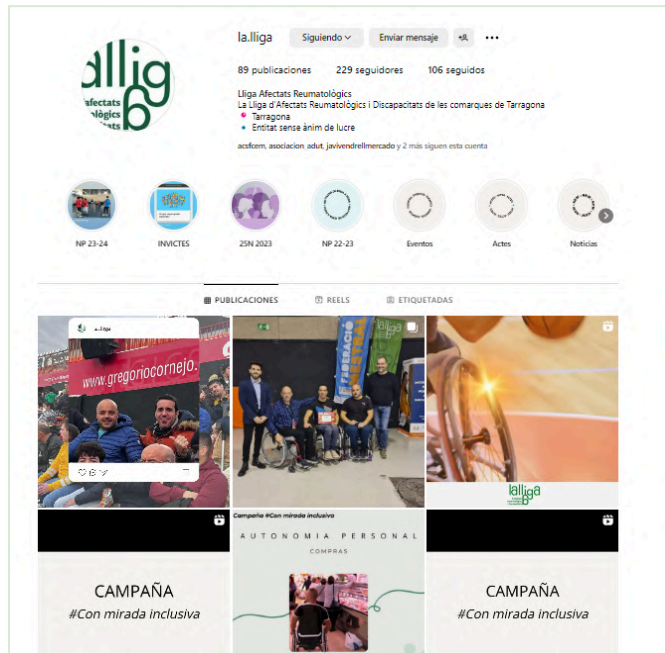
lliga
Afectats
Reumatològics

la.lliga
Siguiendo
Enviar mensaje

89 publicaciones
229 seguidores
106 seguidos

Lliga Afectats Reumatològics
La Lliga d'Afectats Reumatològics i Discapacitats de les comarques de Tarragona
Tarragona
Entitat sense ànim de lucre

acsfcem, asociacion_adut, javivendrellmercado y 2 más siguen esta cuenta

NP 23-24
INVICTES
25N 2023
NP 22-23
Eventos
Actes
Notícias

PUBLICACIONES
REELS
ETIQUETADAS

la.lliga
www.gregoriocornejo.

FEDERACIÓ

lalliga

Campaña #Con mirada inclusiva
AUTONOMIA PERSONAL
COMPRAS

CAMPAÑA
#Con mirada inclusiva

CAMPAÑA
#Con mirada inclusiva